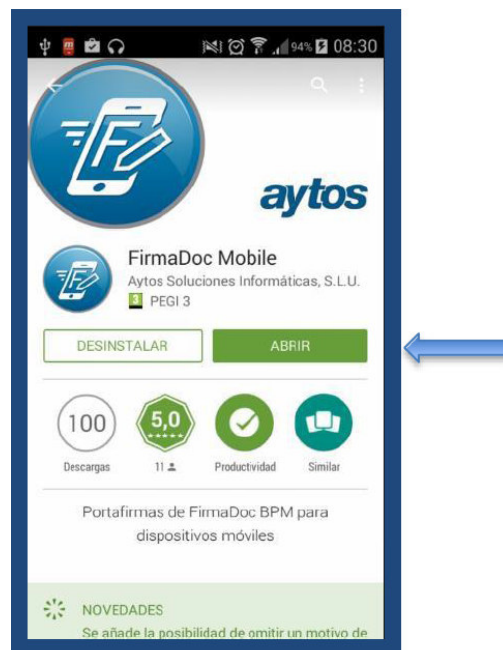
94% 08:30

aytos

FirmaDoc Mobile
Aytos Soluciones Informáticas, S.L.U.
3 PEGI 3

DESINSTALAR
ABRIR

100
Descargas

5,0
11

Productividad

Similar

Portafirmas de FirmaDoc BPM para dispositivos móviles

NOVEDADES
Se añade la posibilidad de omitir un motivo de